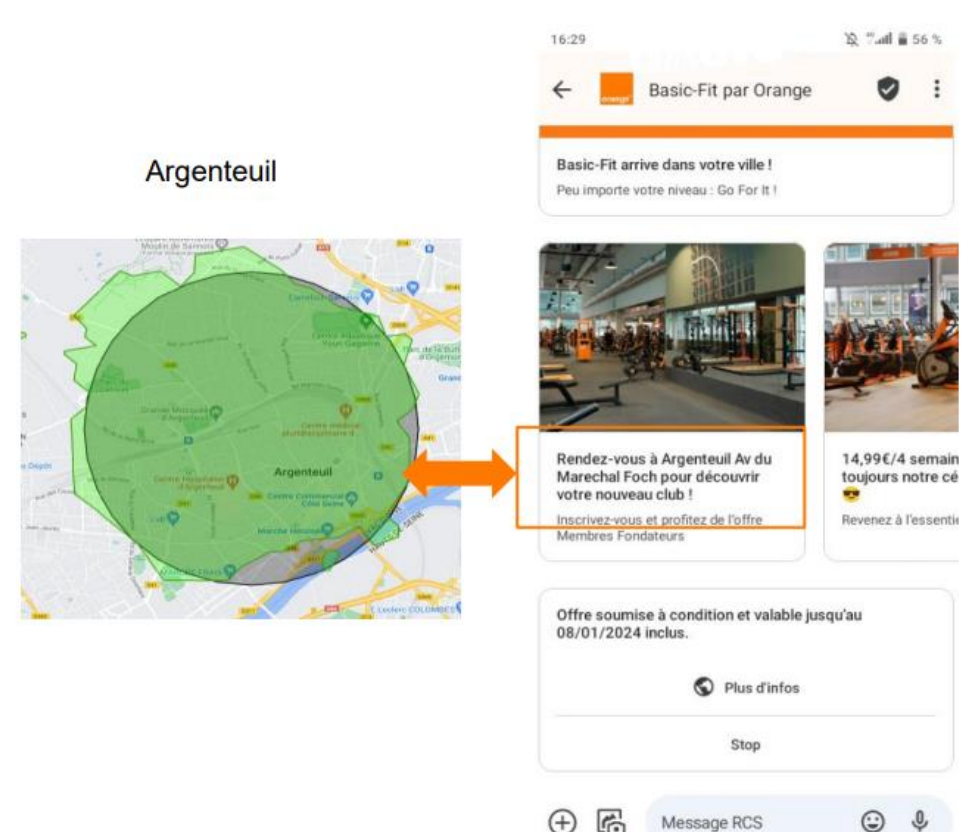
Argenteuil

Moulin de Sannois

Carrefour

Grande Mosquée d'Argenteuil

Argenteuil

Centre Hospitalier d'Argenteuil

Centre Commercial Côté Seine

Marché Héloïse

E.Leclerc COLOMBES

16:29

56 %

Basic-Fit par Orange

orange

Basic-Fit arrive dans votre ville !

Peu importe votre niveau : Go For It !

Rendez-vous à Argenteuil Av du Marechal Foch pour découvrir votre nouveau club !

Inscrivez-vous et profitez de l'offre Membres Fondateurs

14,99€/4 semain toujours notre cé

Revenez à l'essenti

Offre soumise à condition et valable jusqu'au 08/01/2024 inclus.

Plus d'infos

Stop

Message RCS